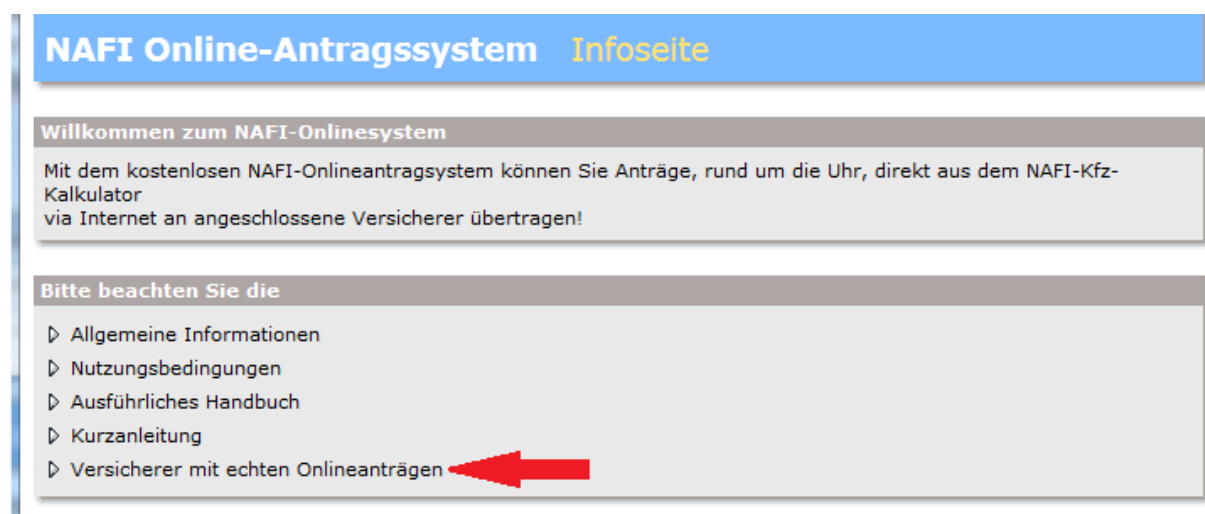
NAFI Online-Antragssystem Infoseite

Willkommen zum NAFI-Onlinesystem

Mit dem kostenlosen NAFI-Onlineantragsystem können Sie Anträge, rund um die Uhr, direkt aus dem NAFI-Kfz-Kalkulator
via Internet an angeschlossene Versicherer übertragen!

Bitte beachten Sie die

▷ Allgemeine Informationen
▷ Nutzungsbedingungen
▷ Ausführliches Handbuch
▷ Kurzanleitung
▷ Versicherer mit echten Onlineanträgen